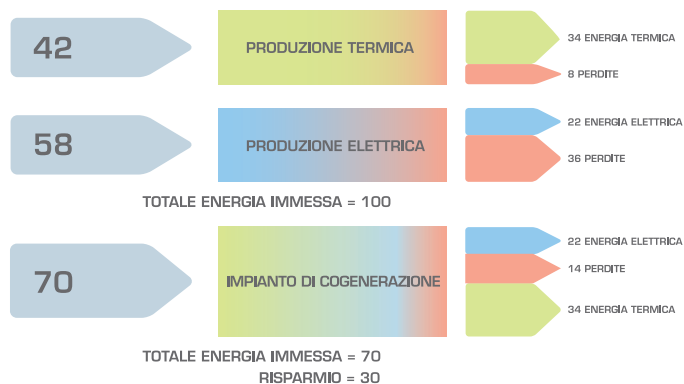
42

PRODUZIONE TERMICA

34 ENERGIA TERMICA

8 PERDITE

58

PRODUZIONE ELETTRICA

22 ENERGIA ELETTRICA

36 PERDITE

TOTALE ENERGIA IMMESSA = 100

70

IMPIANTO DI COGENERAZIONE

22 ENERGIA ELETTRICA

14 PERDITE

34 ENERGIA TERMICA

TOTALE ENERGIA IMMESSA = 70
RISPARMIO = 30